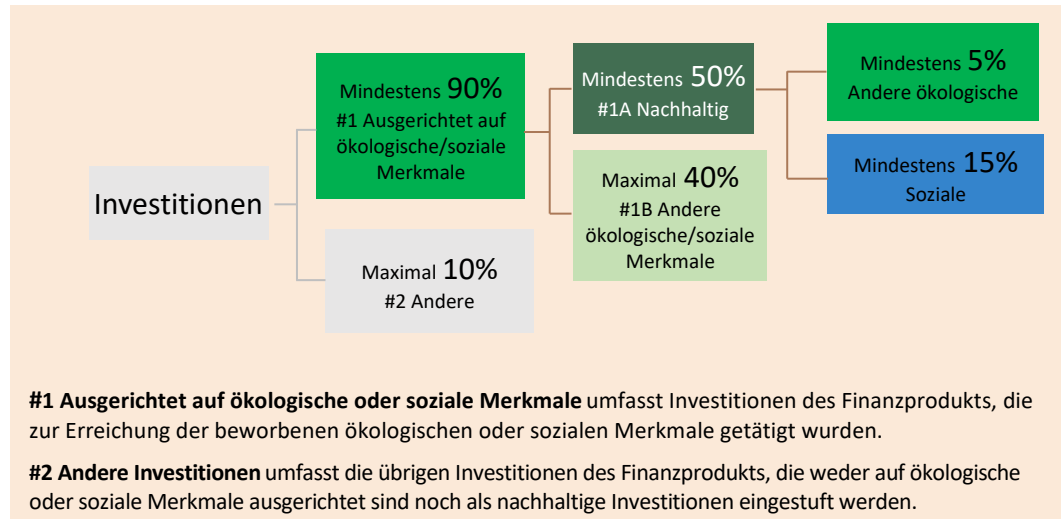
Investitionen

Mindestens 90%
#1 Ausgerichtet auf ökologische/soziale Merkmale

Maximal 10%
#2 Andere

Mindestens 50%
#1A Nachhaltig

Maximal 40%
#1B Andere ökologische/soziale Merkmale

Mindestens 5%
Andere ökologische

Mindestens 15%
Soziale

**#1 Ausgerichtet auf ökologische oder soziale Merkmale** umfasst Investitionen des Finanzprodukts, die zur Erreichung der beworbenen ökologischen oder sozialen Merkmale getätigt wurden.

**#2 Andere Investitionen** umfasst die übrigen Investitionen des Finanzprodukts, die weder auf ökologische oder soziale Merkmale ausgerichtet sind noch als nachhaltige Investitionen eingestuft werden.